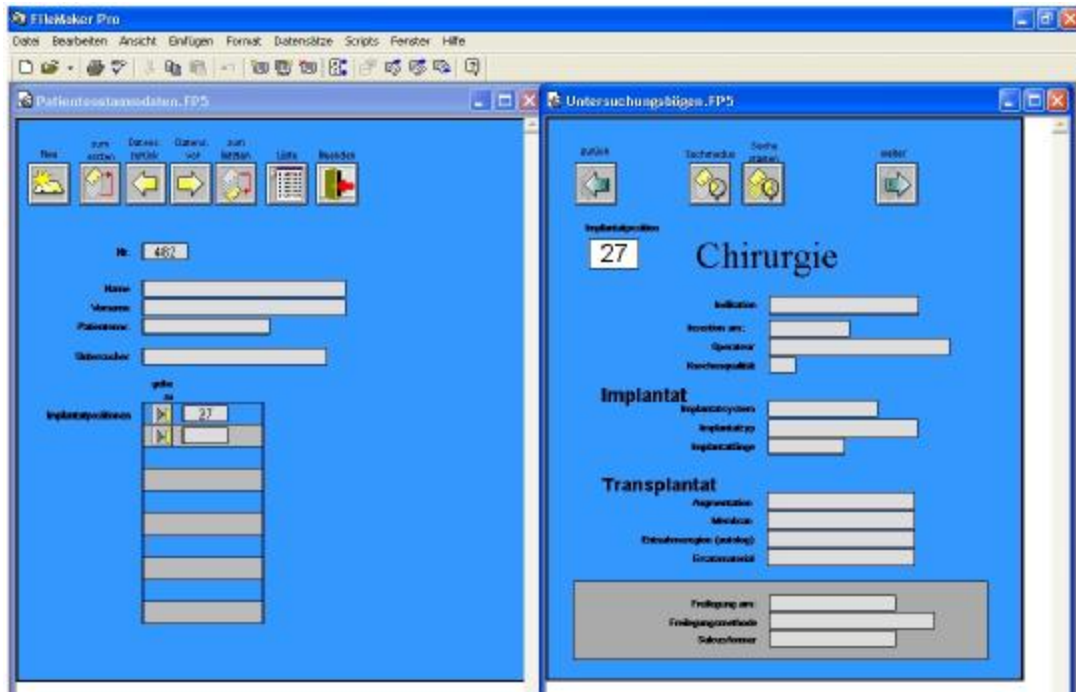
FileMaker Pro

Datei Bearbeiten Ansicht Einfügen Format Datensätze Scripts Fenster Hilfe

Patientenstammdaten.FP5

Neu | zum ersten | Datensatz zurück | Datensatz vor | zum letzten | Liste | Beenden

Nr. 482

Name
Vorname
Patientenno
Untersucher

gehe zu

Implantatpositionen 27

Untersuchungsbögen.FP5

zurück | Suchmodus | Suche starten | weiter

Implantatposition
27

Chirurgie

Indikation
Insertion am:
Operateur
Knochenqualität

Implantat

Implantatsystem
Implantattyp
Implantatlänge

Transplantat

Augmentation
Membran
Entnahmeregion (autolog)
Ersatzmaterial

Freilegung am:
Freilegungsmethode
Sulcusformer